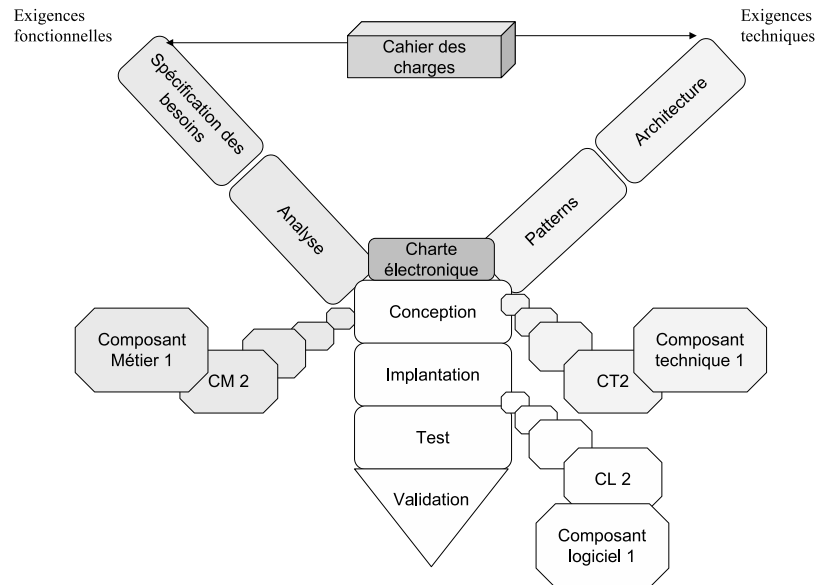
Exigences fonctionnelles

Cahier des charges

Exigences techniques

Spécification des besoins

Architecture

Analyse

Patterns

Charte électronique

Conception

Composant Métier 1

CM 2

Composant technique 1

CT2

Implantation

Test

CL 2

Validation

Composant logiciel 1